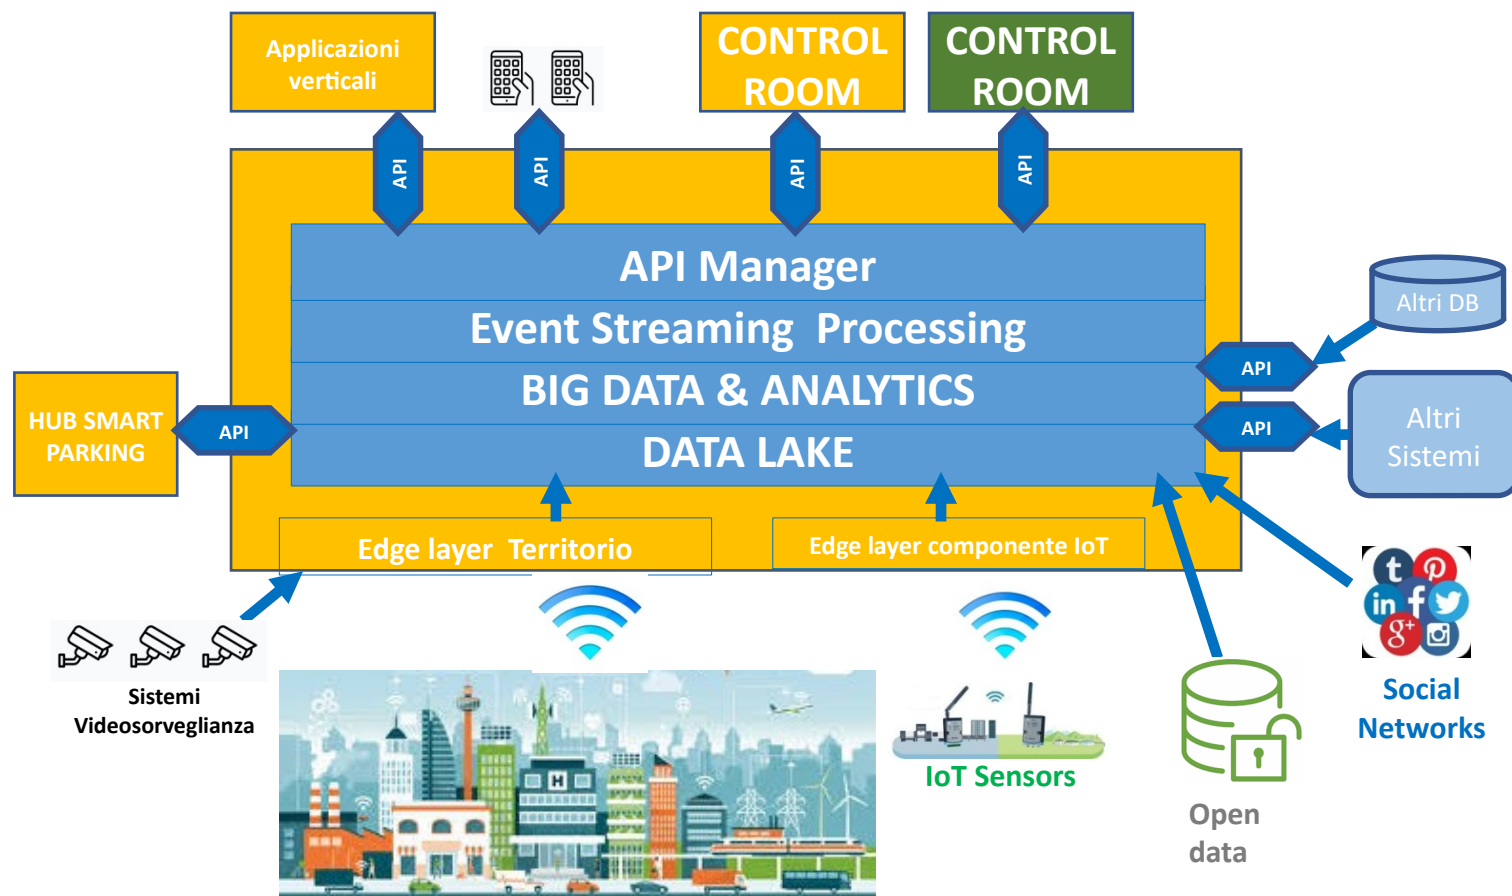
Applicazioni verticali

CONTROL ROOM

CONTROL ROOM

API

API

API

API

API Manager

Event Streaming Processing

BIG DATA & ANALYTICS

DATA LAKE

Altri DB

API

API

Altri Sistemi

HUB SMART PARKING

API

Edge layer Territorio

Edge layer componente IoT

Sistemi Videosorveglianza

H

IoT Sensors

Open data

Social Networks